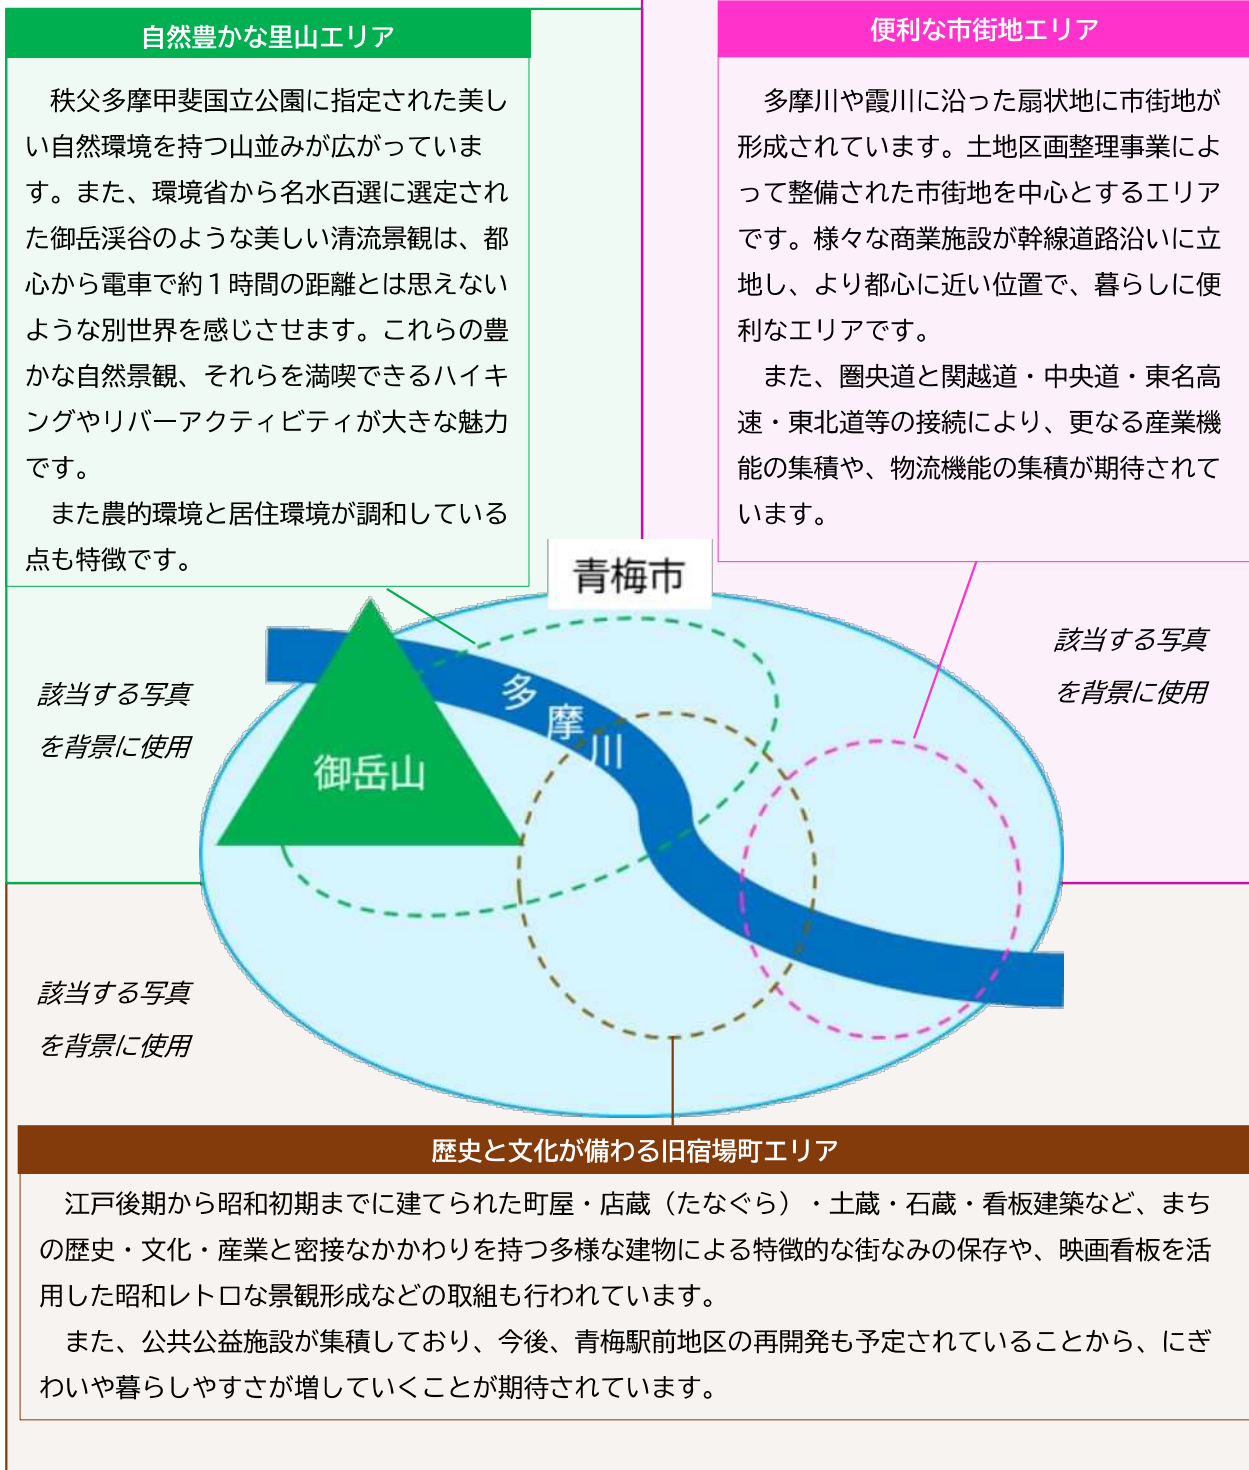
自然豊かな里山エリア

秩父多摩甲斐国立公園に指定された美しい自然環境を持つ山並みが広がっています。また、環境省から名水百選に選定された御岳渓谷のような美しい清流景観は、都心から電車で約１時間の距離とは思えないような別世界を感じさせます。これらの豊かな自然景観、それらを満喫できるハイキングやリバーアクティビティが大きな魅力です。

また農的環境と居住環境が調和している点も特徴です。

便利な市街地エリア

多摩川や霞川に沿った扇状地に市街地が形成されています。土地区画整理事業によって整備された市街地を中心とするエリアです。様々な商業施設が幹線道路沿いに立地し、より都心に近い位置で、暮らしに便利なエリアです。

また、圏央道と関越道・中央道・東名高速・東北道等の接続により、更なる産業機能の集積や、物流機能の集積が期待されています。

青梅市

該当する写真を背景に使用

該当する写真を背景に使用

多摩川

御岳山

該当する写真を背景に使用

歴史と文化が備わる旧宿場町エリア

江戸後期から昭和初期までに建てられた町屋・店蔵（たなぐら）・土蔵・石蔵・看板建築など、まちの歴史・文化・産業と密接なかかわりを持つ多様な建物による特徴的な街なみの保存や、映画看板を活用した昭和レトロな景観形成などの取組も行われています。

また、公共公益施設が集積しており、今後、青梅駅前地区の再開発も予定されていることから、にぎわいや暮らしやすさが増していくことが期待されています。